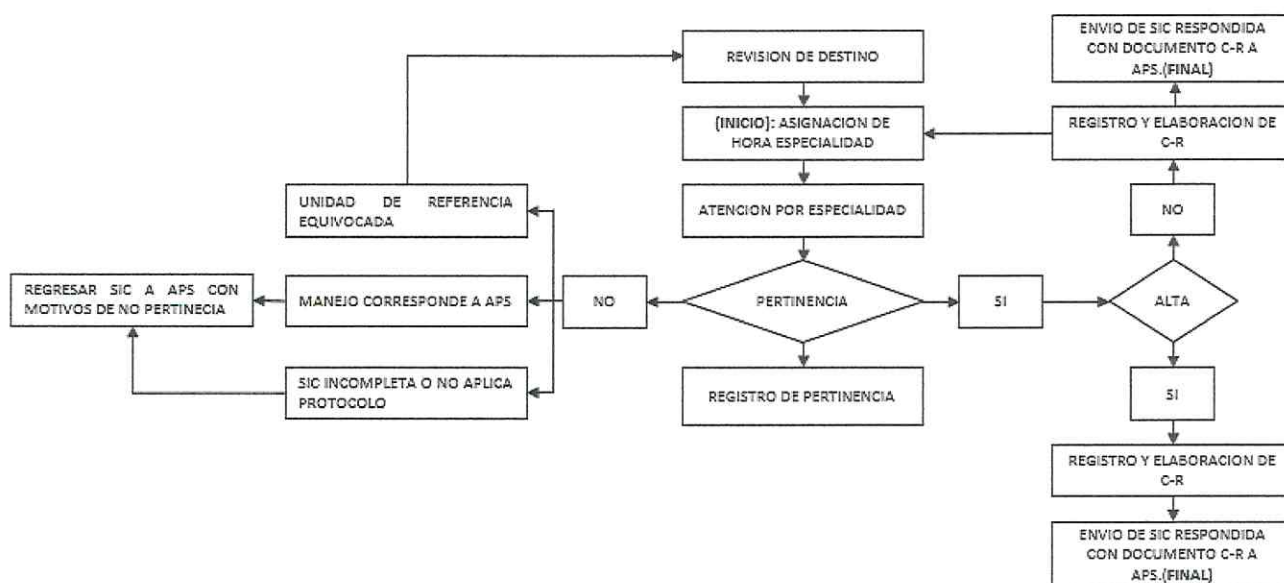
REVISION DE DESTINO

(INICIO): ASIGNACION DE HORA ESPECIALIDAD

ATENCION POR ESPECIALIDAD

PERTINENCIA

REGISTRO DE PERTINENCIA

NO

UNIDAD DE REFERENCIA EQUIVOCADA

MANEJO CORRESPONDE A APS

SIC INCOMPLETA O NO APLICA PROTOCOLO

REGRESAR SIC A APS CON MOTIVOS DE NO PERTINECIA

SI

ALTA

NO

REGISTRO Y ELABORACION DE C-R

ENVIO DE SIC RESPONDIDA CON DOCUMENTO C-R A APS.(FINAL)

SI

REGISTRO Y ELABORACION DE C-R

ENVIO DE SIC RESPONDIDA CON DOCUMENTO C-R A APS.(FINAL)